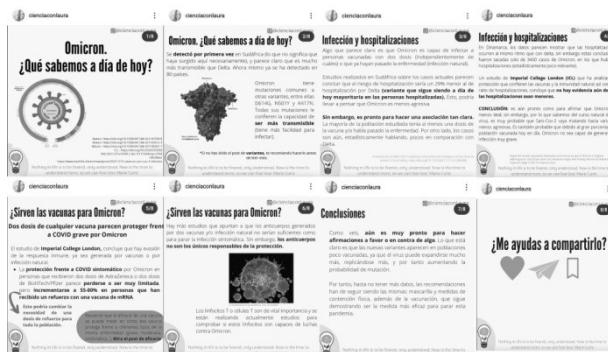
cienciaconlaura

1/8

Omicron.
¿Qué sabemos a día de hoy?

cienciaconlaura

Omicron. ¿Qué sabemos a día de hoy?

Se detectó por primera vez en Sudáfrica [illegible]

Omicron tiene mutaciones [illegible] ser más transmisible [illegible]

cienciaconlaura

3/8

Infección y hospitalizaciones

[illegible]

Sin embargo, es pronto para hacer una asociación tan clara. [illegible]

cienciaconlaura

Infección y hospitalizaciones

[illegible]

Imperial College London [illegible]

CONCLUSIÓN: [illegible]

cienciaconlaura

5/8

¿Sirven las vacunas para Omicron?

Dos dosis de cualquier vacuna parecen proteger frente a COVID grave por Omicron

El estudio de Imperial College London, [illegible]

La protección frente a COVID sintomático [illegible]

cienciaconlaura

6/8

¿Sirven las vacunas para Omicron?

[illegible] los anticuerpos no son los únicos responsables de la protección.

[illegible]

cienciaconlaura

7/8

Conclusiones

Como ves, aún es muy pronto para hacer afirmaciones a favor o en contra de algo. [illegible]

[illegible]

cienciaconlaura

8/8

¿Me ayudas a compartirlo?